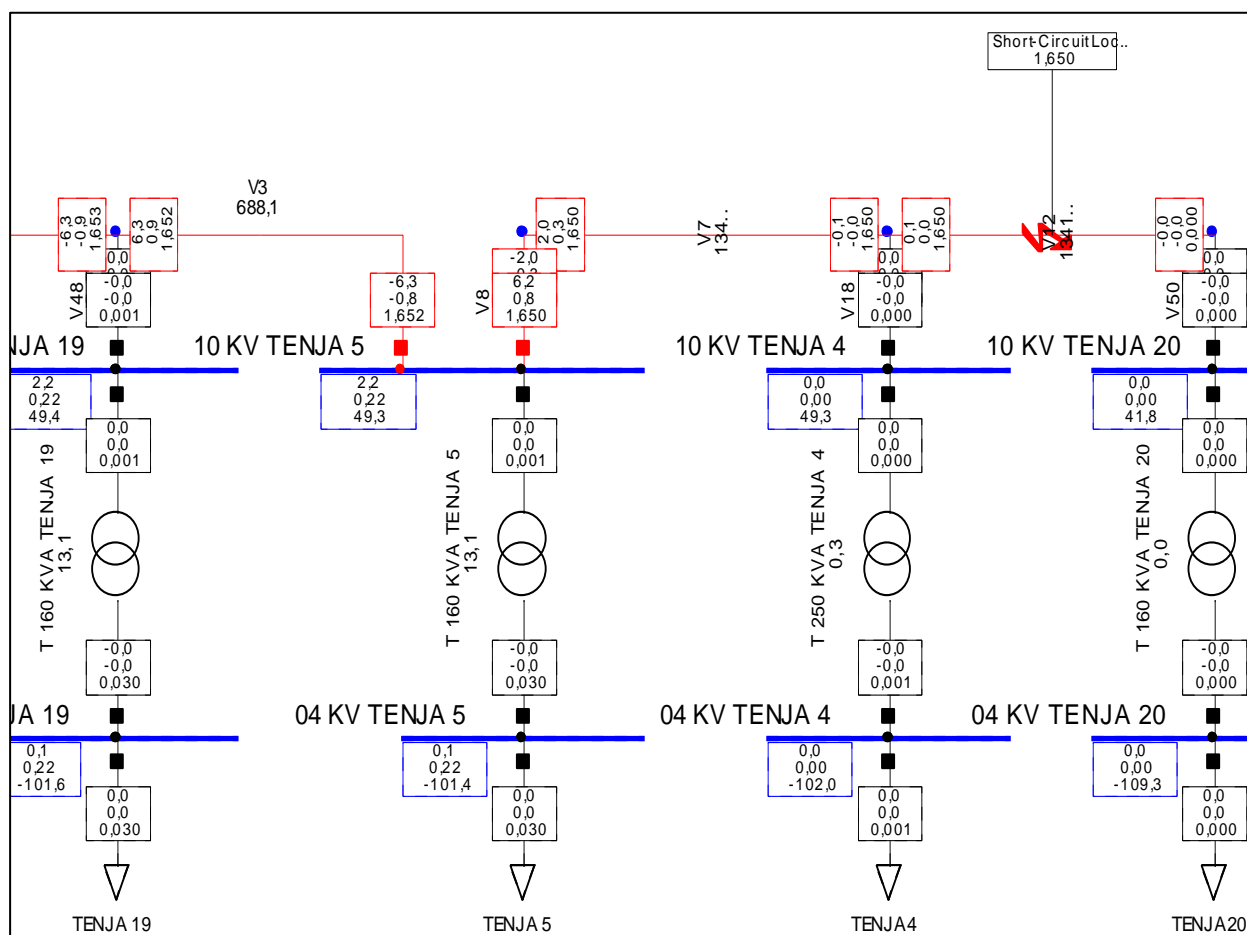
Short-Circuit Loc..
1,650

V3
688,1

-6,3
-0,9
1,653

6,3
0,9
1,652

0,0

-0,0
-0,0
0,001

V48

-6,3
-0,8
1,652

-2,0
2,0
0,3
1,650

6,2
0,8
1,650

V8

V7
134..

-0,1
-0,0
1,650

0,1
0,0
1,650

0,0

-0,0
-0,0
0,000

V18

V12
134..

-0,0
-0,0
0,000

0,0

-0,0
-0,0
0,000

V50

JA 19

10 KV TENJA 5

10 KV TENJA 4

10 KV TENJA 20

2,2
0,22
49,4

2,2
0,22
49,3

0,0
0,00
49,3

0,0
0,00
41,8

0,0
0,0
0,001

0,0
0,0
0,001

0,0
0,0
0,000

0,0
0,0
0,000

T 160 KVA TENJA 19
13,1

T 160 KVA TENJA 5
13,1

T 250 KVA TENJA 4
0,3

T 160 KVA TENJA 20
0,0

-0,0
-0,0
0,030

-0,0
-0,0
0,030

-0,0
-0,0
0,001

-0,0
-0,0
0,000

JA 19

04 KV TENJA 5

04 KV TENJA 4

04 KV TENJA 20

0,1
0,22
-101,6

0,1
0,22
-101,4

0,0
0,00
-102,0

0,0
0,00
-109,3

0,0
0,0
0,030

0,0
0,0
0,030

0,0
0,0
0,001

0,0
0,0
0,000

TENJA 19

TENJA 5

TENJA 4

TENJA 20